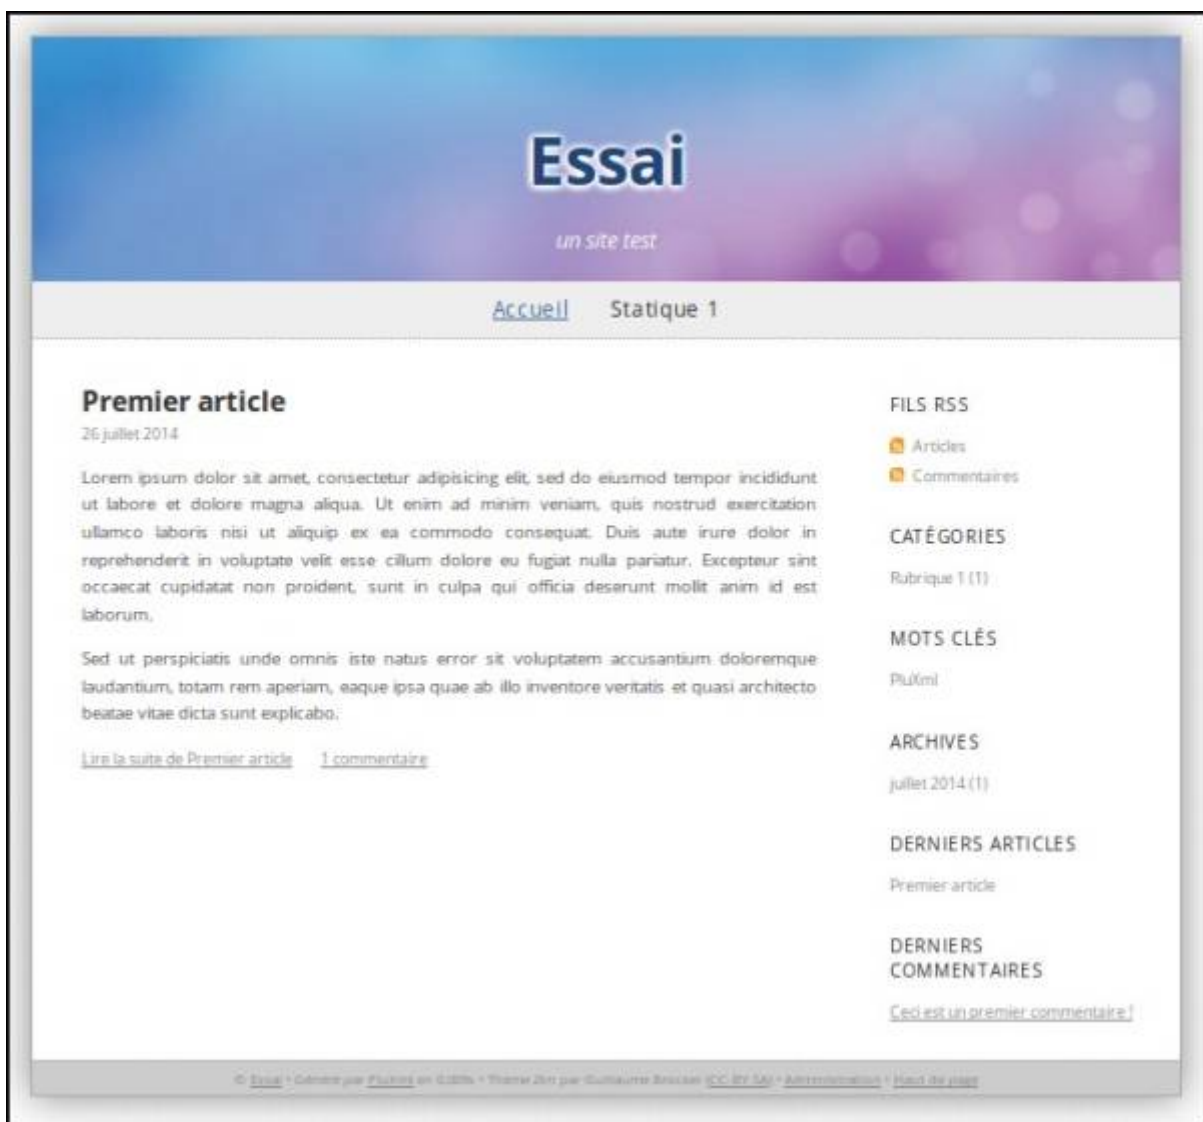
Essai

un site test

Accueil Statique 1

Premier article

26 juillet 2014

Lorem ipsum dolor sit amet, consectetur adipisicing elit, sed do eiusmod tempor incididunt ut labore et dolore magna aliqua. Ut enim ad minim veniam, quis nostrud exercitation ullamco laboris nisi ut aliquip ex ea commodo consequat. Duis aute irure dolor in reprehenderit in voluptate velit esse cillum dolore eu fugiat nulla pariatur. Excepteur sint occaecat cupidatat non proident, sunt in culpa qui officia deserunt mollit anim id est laborum.

Sed ut perspiciatis unde omnis iste natus error sit voluptatem accusantium doloremque laudantium, totam rem aperiam, eaque ipsa quae ab illo inventore veritatis et quasi architecto beatae vitae dicta sunt explicabo.

Lire la suite de Premier article 1 commentaire

FILS RSS

Articles

Commentaires

CATÉGORIES

Rubrique 1 (1)

MOTS CLÉS

PluXml

ARCHIVES

juillet 2014 (1)

DERNIERS ARTICLES

Premier article

DERNIERS COMMENTAIRES

Ceci est un premier commentaire !

© Essai - Généré par PluXml en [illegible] - Thème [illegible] par Guillaume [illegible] (CC BY SA) - Administration - Haut de page